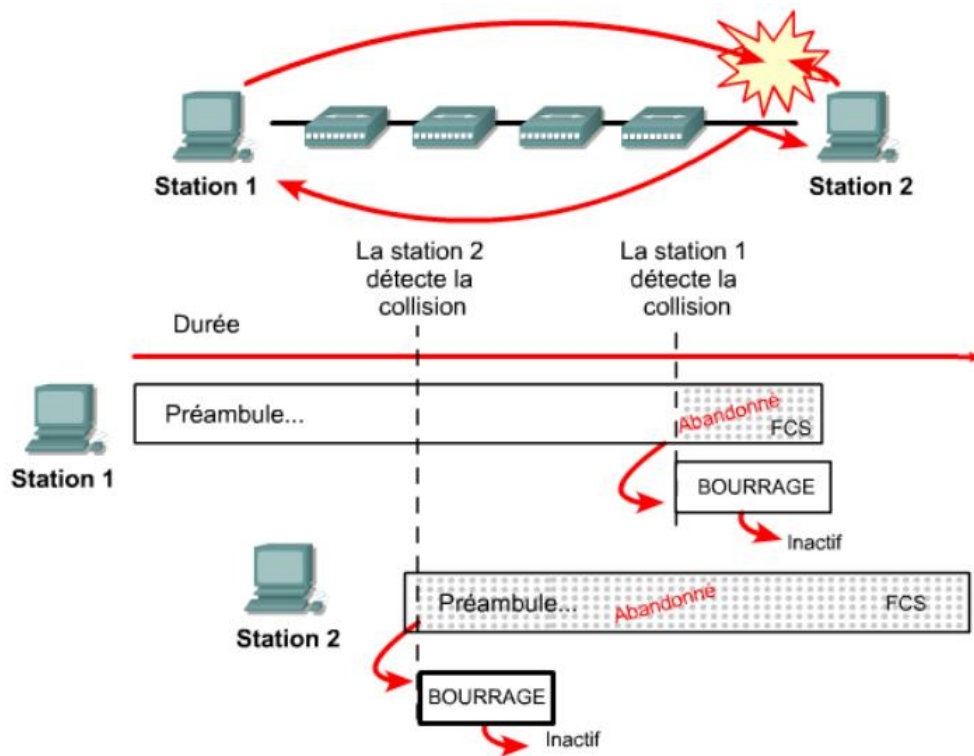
Station 1

Station 2

La station 2 détecte la collision

La station 1 détecte la collision

Durée

Préambule...

Abandonné

FCS

Station 1

BOURRAGE

Inactif

Préambule...

Abandonné

FCS

Station 2

BOURRAGE

Inactif